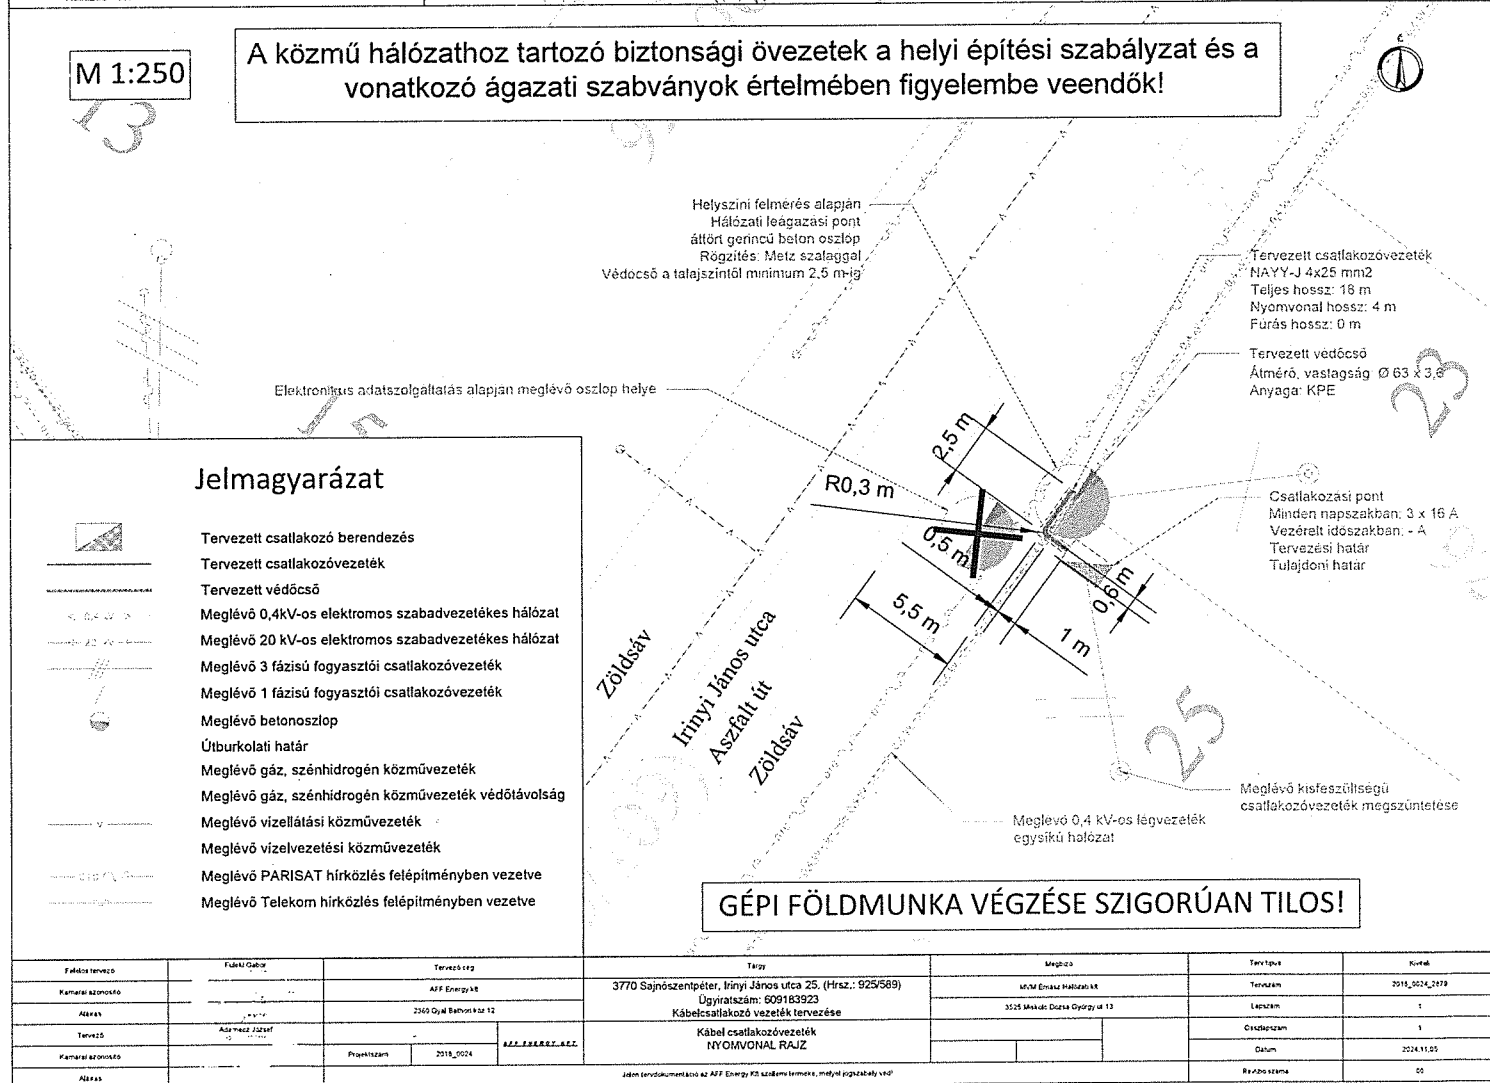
M 1:250

A közmű hálózathoz tartozó biztonsági övezetek a helyi építési szabályzat és a vonatkozó ágazati szabványok értelmében figyelembe veendők!

Helyszíni felmérés alapján
Hálózati leágazási pont
áttört gerincű beton oszlop
Rögzítés: Metz szalaggal
Védőcső a talajszinttől minimum 2,5 m-ig

Tervezett csatlakozóvezeték
NAYY-J 4x25 mm2
Teljes hossz: 16 m
Nyomvonal hossz: 4 m
Fúrás hossz: 0 m

Tervezett védőcső
Átmérő, vastagság Ø 63 x 3,6
Anyaga: KPE

Elektronikus adatszolgáltatás alapján meglévő oszlop helye

2,5 m
R0,3 m
0,5 m
0,6 m
5,5 m
1 m

Csatlakozási pont
Minden napszakban: 3 x 16 A
Vezérelt időszakban: - A
Tervezési határ
Tulajdoni határ

Zöldsáv
Irinyi János utca
Aszfalt út
Zöldsáv

Meglévő kisfeszültségű csatlakozóvezeték megszüntetése

Meglévő 0,4 kV-os légvezeték egysíkú hálózat

Jelmagyarázat
Tervezett csatlakozó berendezés
Tervezett csatlakozóvezeték
Tervezett védőcső
Meglévő 0,4kV-os elektromos szabadvezetékes hálózat
Meglévő 20 kV-os elektromos szabadvezetékes hálózat
Meglévő 3 fázisú fogyasztói csatlakozóvezeték
Meglévő 1 fázisú fogyasztói csatlakozóvezeték
Meglévő betonoszlop
Útburkolati határ
Meglévő gáz, szénhidrogén közművezeték
Meglévő gáz, szénhidrogén közművezeték védőtávolság
Meglévő vízellátási közművezeték
Meglévő vízelvezetési közművezeték
Meglévő PARISAT hírközlés felépítményben vezetve
Meglévő Telekom hírközlés felépítményben vezetve

GÉPI FÖLDMUNKA VÉGZÉSE SZIGORÚAN TILOS!

| Felelős tervező | Fülöp Gábor | Tervező cég | Tárgy | Megbízó | Tervtípus | Kivitel |
|---|---|---|---|---|---|---|
| Kamarai azonosító | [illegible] | AFF Energy Kft | 3770 Sajnószentpéter, Irinyi János utca 25. (Hrsz.: 925/589) Ügyiratszám: 609183923 Kábelcsatlakozó vezeték tervezése | MVM Émász Hálózati Kft | Tervszám | 2015_0024_2879 |
| Aláírás | | 2360 Gyál Báthori köz 12 | | 3525 Miskolc Dózsa György út 13 | Lapszám | 1 |
| Tervező | Adamecz József | | Kábel csatlakozóvezeték NYOMVONAL RAJZ | | Összlapszám | 1 |
| Kamarai azonosító | | Projektszám 2015_0024 | | | Dátum | 2024.11.05 |
| Aláírás | | | Jelen tervdokumentáció az AFF Energy Kft szellemi terméke, melyet jogszabály véd! | | Revízió száma | 00 |